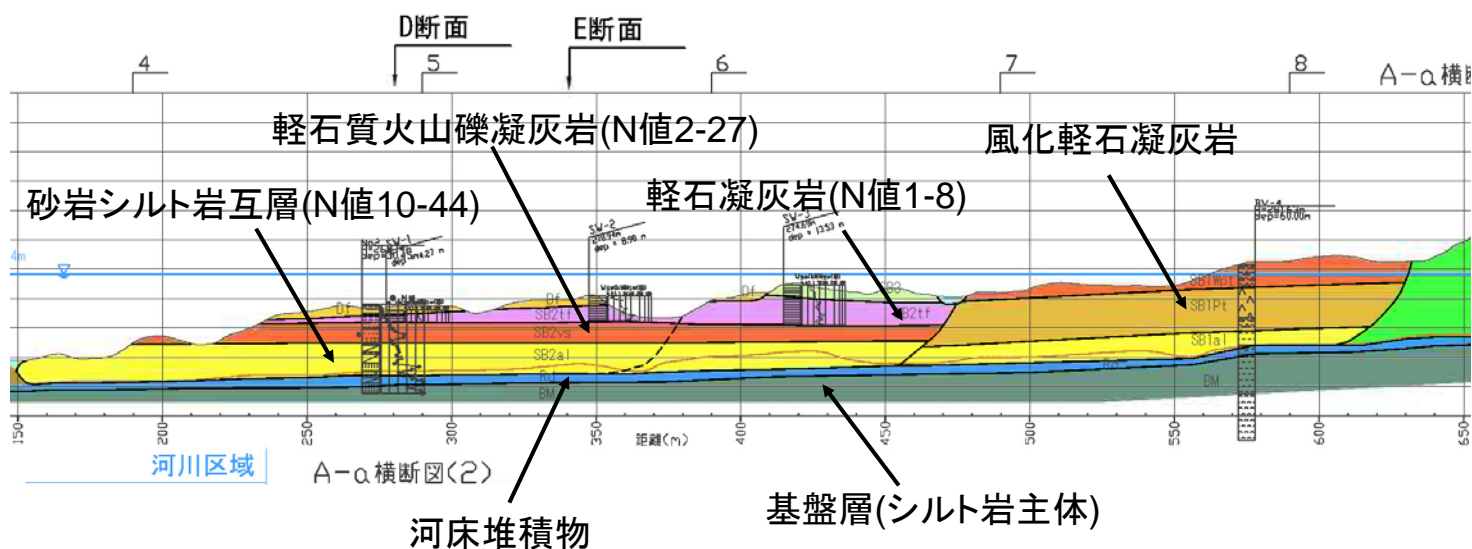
D断面
E断面
4
5
6
7
8
A−α横断
軽石質火山礫凝灰岩(N値2-27)
風化軽石凝灰岩
砂岩シルト岩互層(N値10-44)
軽石凝灰岩(N値1-8)
SV-1
SV-2
SV-3
BV-4
4m
Df
SB2tf
SB2vs
SB2al
Rd
BM
Df
SB2tf
SB1Wpt
SB1Pt
SB1al
BM
150
200
250
300
350
400
450
500
550
600
650
距離(m)
河川区域
A−α横断図(2)
河床堆積物
基盤層(シルト岩主体)